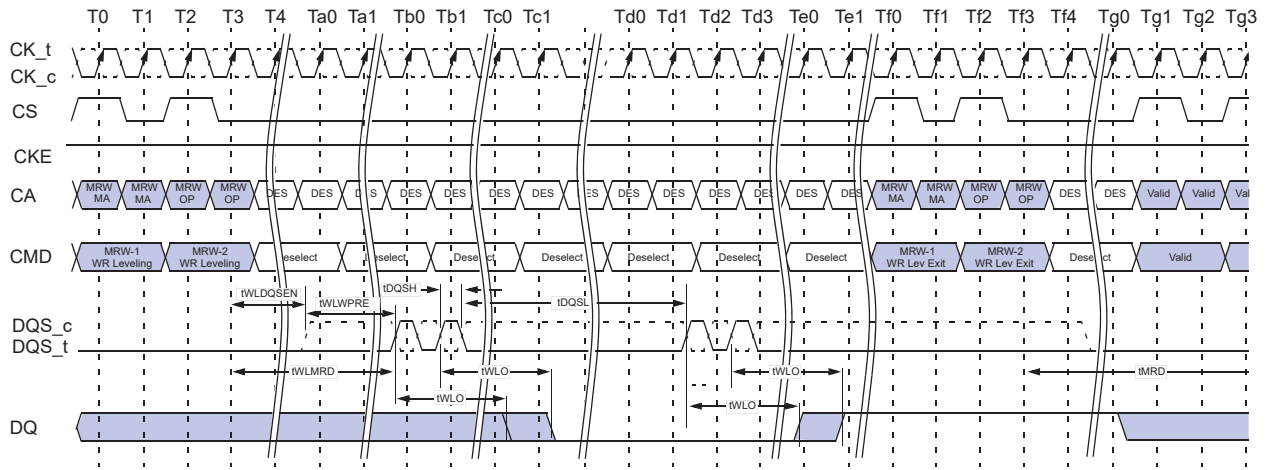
T0 T1 T2 T3 T4 Ta0 Ta1 Tb0 Tb1 Tc0 Tc1 Td0 Td1 Td2 Td3 Te0 Te1 Tf0 Tf1 Tf2 Tf3 Tf4 Tg0 Tg1 Tg2 Tg3

CK_t
CK_c
CS
CKE
CA

MRW MA | MRW MA | MRW OP | MRW OP | DES | DES | DES | DES | DES | DES | DES | DES | DES | DES | DES | DES | DES | DES | MRW MA | MRW MA | MRW OP | MRW OP | DES | DES | Valid | Valid | Val

CMD

MRW-1 WR Leveling | MRW-2 WR Leveling | Deselect | Deselect | Deselect | Deselect | Deselect | Deselect | Deselect | MRW-1 WR Lev Exit | MRW-2 WR Lev Exit | Deselect | Valid

tWLDQSEN
tWLWPRE
tDQSH
tDQSL

DQS_c
DQS_t

tWLMRD
tWLO
tWLO
tWLO
tWLO
tMRD

DQ